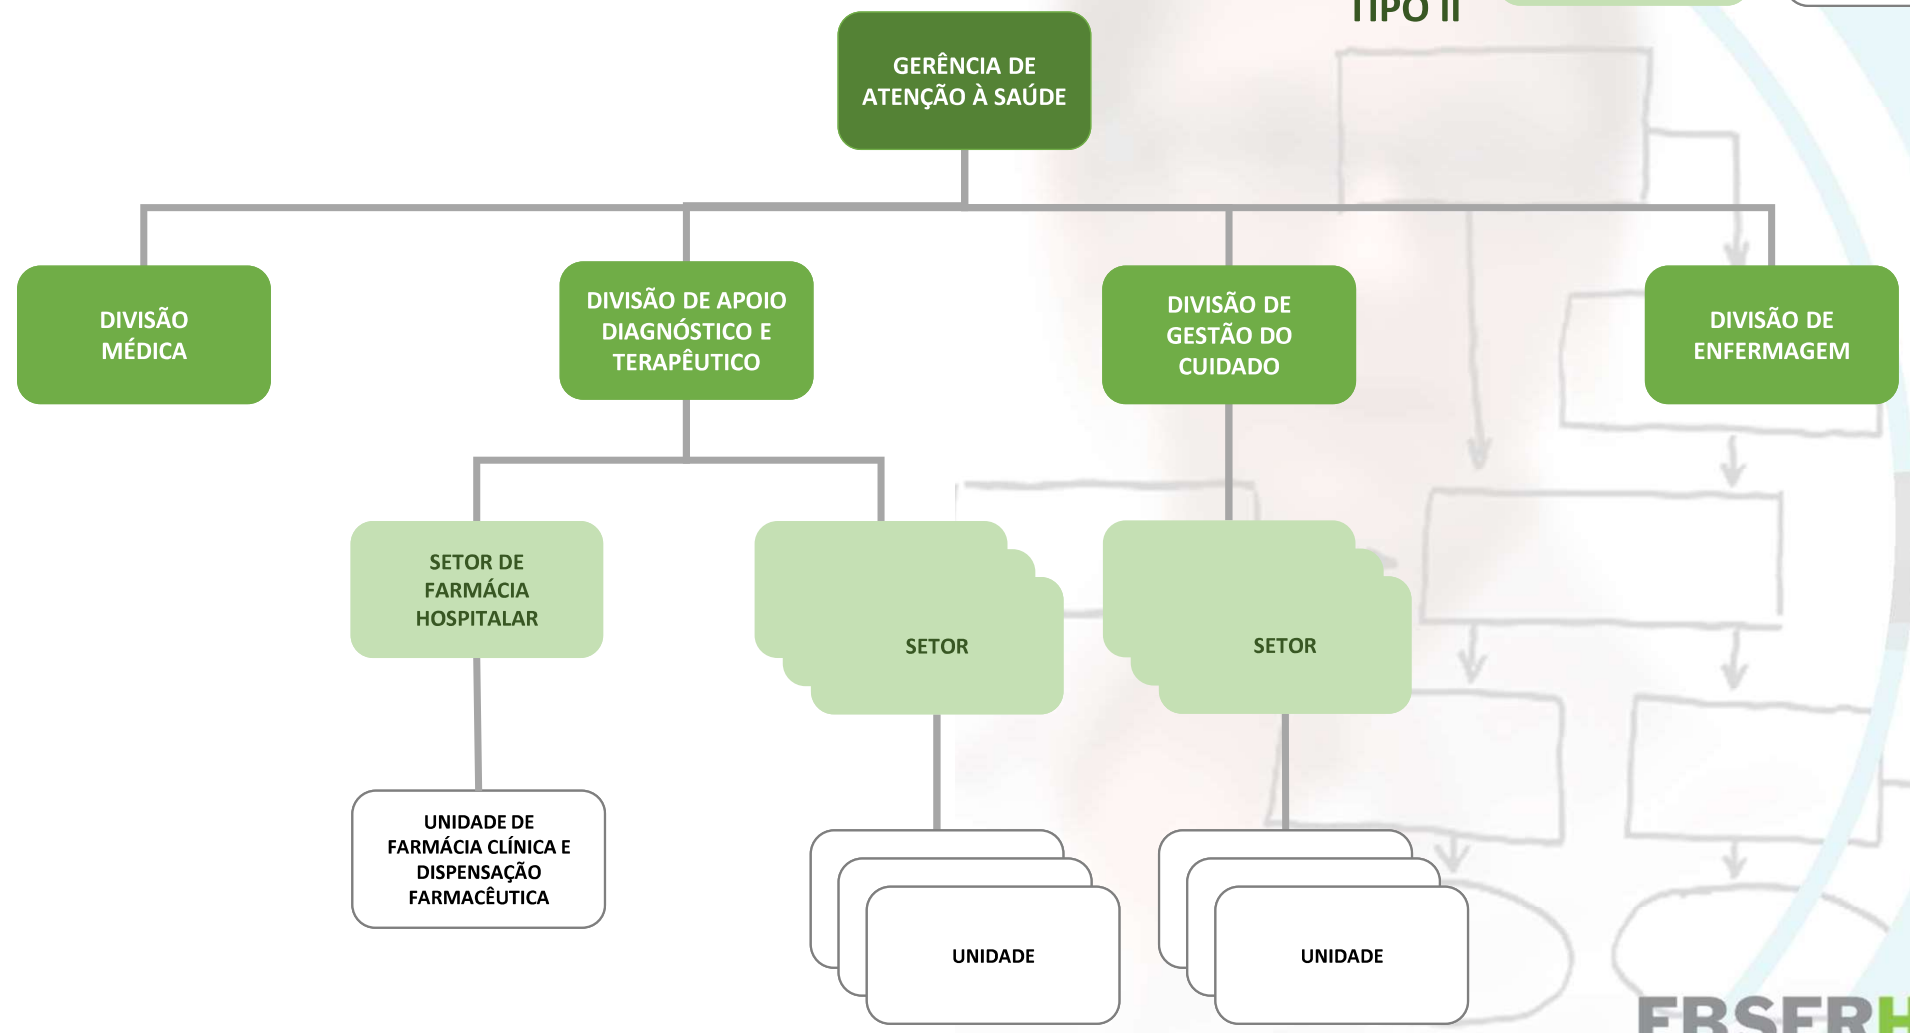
TIPO II

GERÊNCIA DE ATENÇÃO À SAÚDE

DIVISÃO MÉDICA

DIVISÃO DE APOIO DIAGNÓSTICO E TERAPÊUTICO

DIVISÃO DE GESTÃO DO CUIDADO

DIVISÃO DE ENFERMAGEM

SETOR DE FARMÁCIA HOSPITALAR

SETOR

SETOR

UNIDADE DE FARMÁCIA CLÍNICA E DISPENSAÇÃO FARMACÊUTICA

UNIDADE

UNIDADE

EBSERH